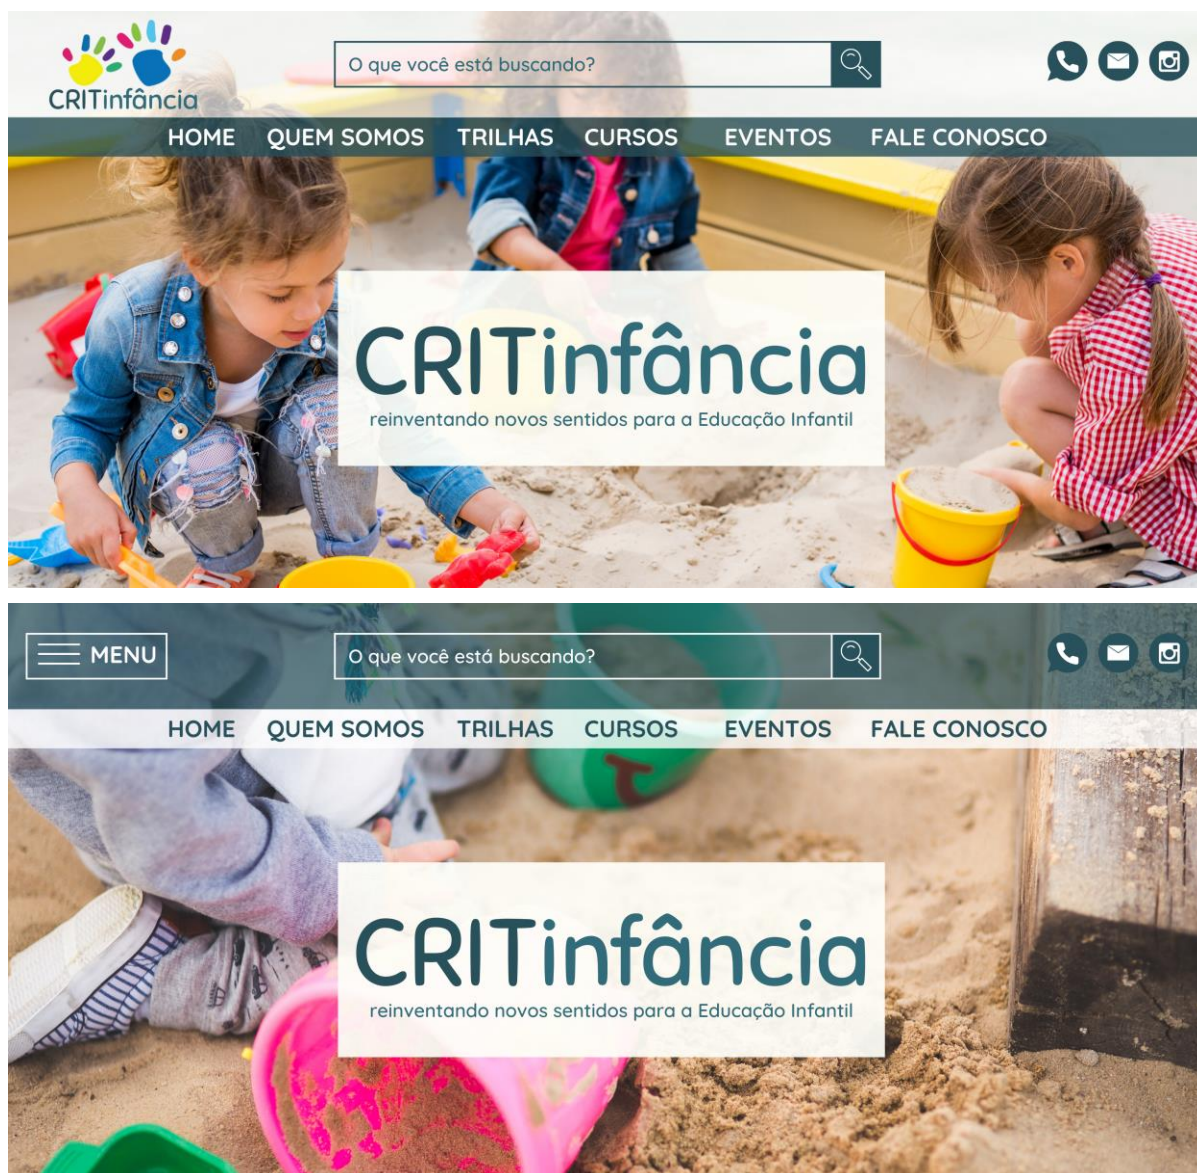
CRITinfância

O que você está buscando?

HOME QUEM SOMOS TRILHAS CURSOS EVENTOS FALE CONOSCO

CRITinfância
reinventando novos sentidos para a Educação Infantil

MENU

O que você está buscando?

HOME QUEM SOMOS TRILHAS CURSOS EVENTOS FALE CONOSCO

CRITinfância
reinventando novos sentidos para a Educação Infantil